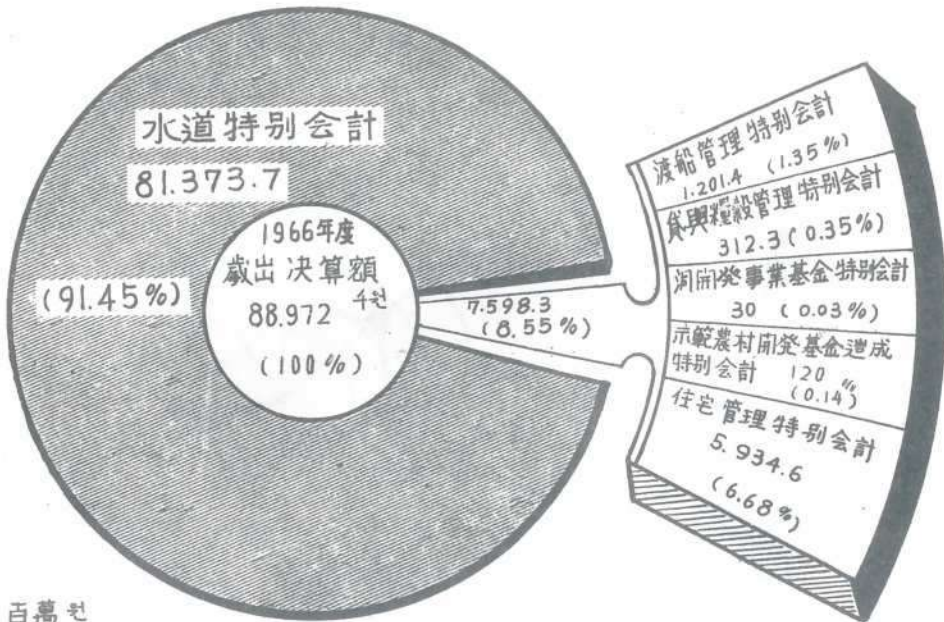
水道特別会計

81.373.7

(91.45%)

1966年度
歲出決算額
88.972 千원
(100%)

7.598.3
(8.55%)

渡船管理特別会計
1.201.4 (1.35%)

貸與糧穀管理特別会計
312.3 (0.35%)

開発事業基金特別会計
30 (0.03%)

示範農村開発基金造成特別会計
120 (0.14)

住宅管理特別会計
5.934.6
(6.68%)

百萬원